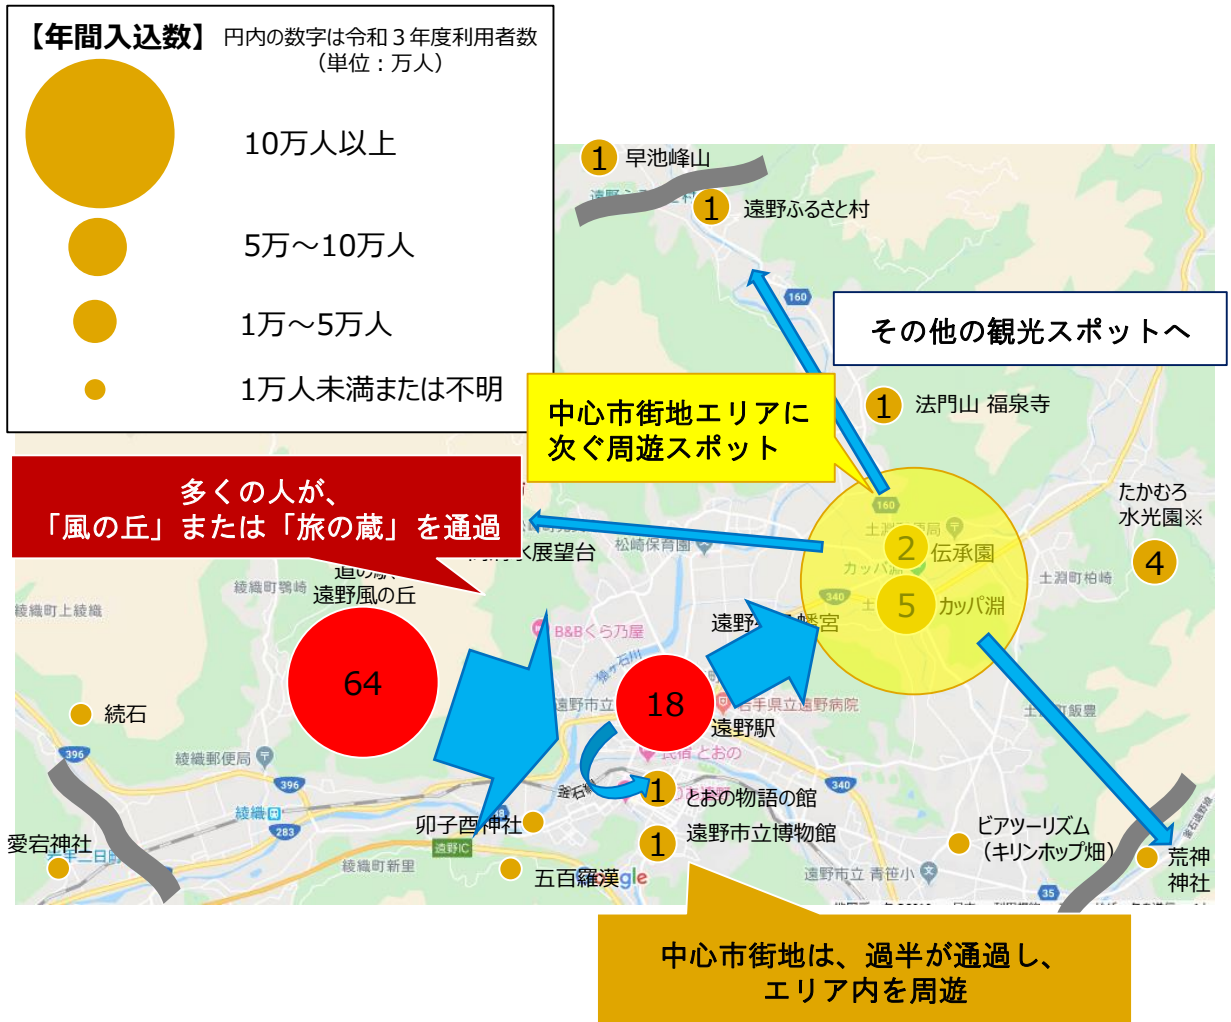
【年間入込数】 円内の数字は令和３年度利用者数（単位：万人）

10万人以上

5万～10万人

1万～5万人

1万人未満または不明

1 早池峰山

1 遠野ふるさと村

160

その他の観光スポットへ

中心市街地エリアに次ぐ周遊スポット

1 法門山 福泉寺

多くの人が、「風の丘」または「旅の蔵」を通過

たかむろ水光園※

4

2 伝承園

5 カッパ淵

土淵町柏崎

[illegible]展望台

松崎保育園

綾織町鶯崎

道の駅 遠野風の丘

綾織町上綾織

64

B&Bくら乃屋

遠野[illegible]幡宮

340

18

遠野市立

岩手県立遠野病院

遠野駅

1 続石

396

綾織郵便局

396

土淵町飯豊

1 とおの物語の館

340

綾織

283

卯子酉神社

1 遠野市立博物館

ビアツーリズム（キリンホップ畑）

荒神神社

愛宕神社

遠野IC

綾織町新里

五百羅漢

遠野市立 青笹小

35

中心市街地は、過半が通過し、エリア内を周遊